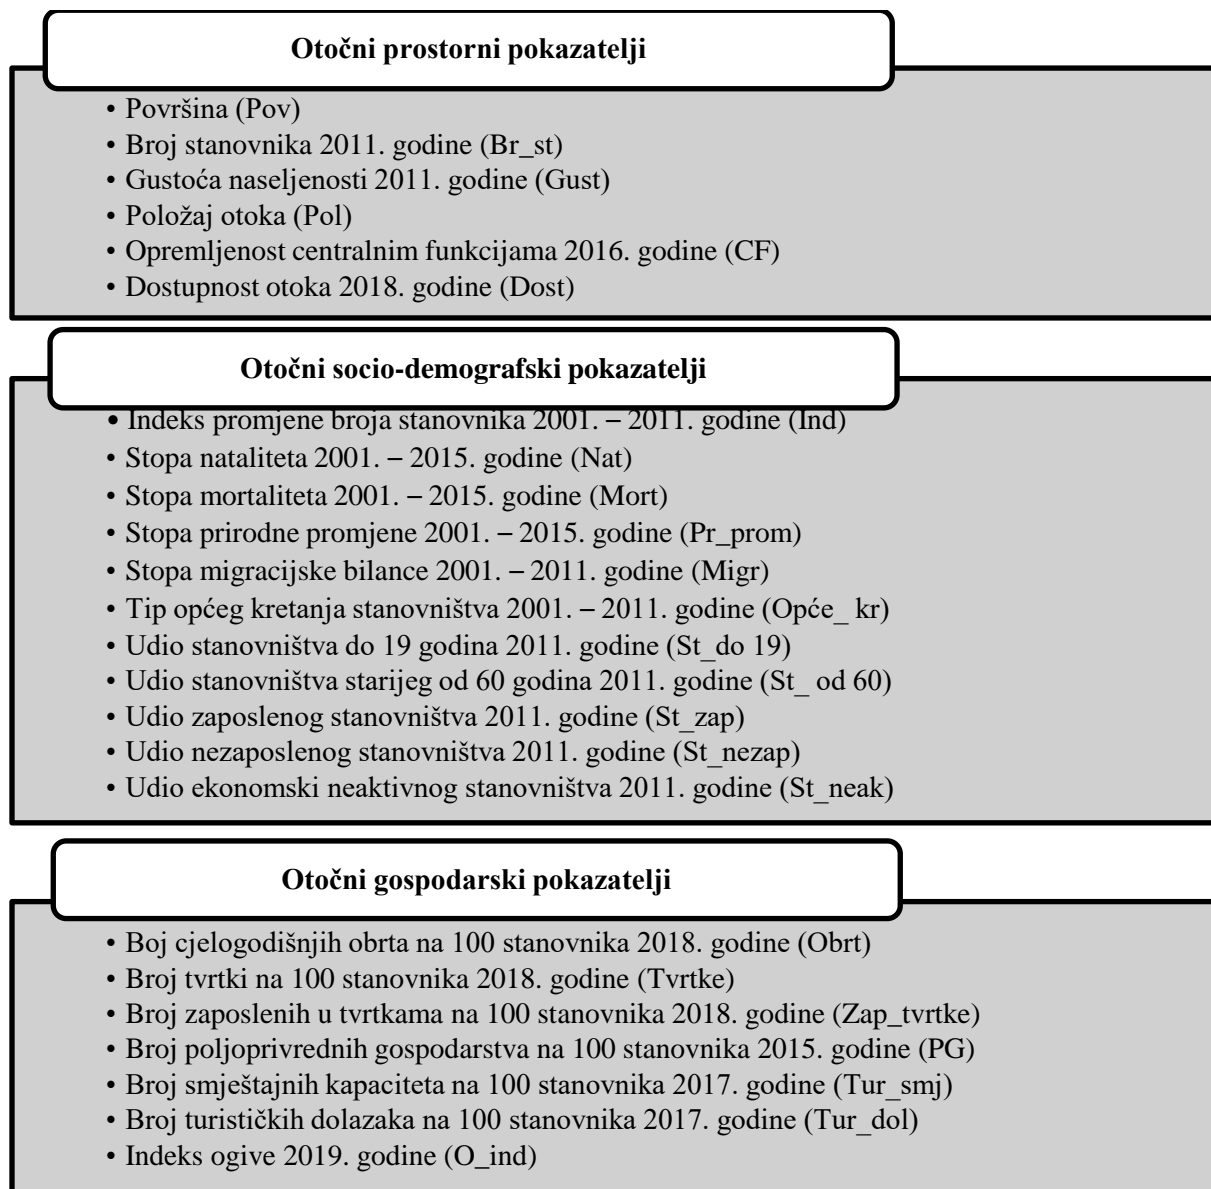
**Otočni prostorni pokazatelji**

• Površina (Pov)
• Broj stanovnika 2011. godine (Br_st)
• Gustoća naseljenosti 2011. godine (Gust)
• Položaj otoka (Pol)
• Opremljenost centralnim funkcijama 2016. godine (CF)
• Dostupnost otoka 2018. godine (Dost)

**Otočni socio-demografski pokazatelji**

• Indeks promjene broja stanovnika 2001. – 2011. godine (Ind)
• Stopa nataliteta 2001. – 2015. godine (Nat)
• Stopa mortaliteta 2001. – 2015. godine (Mort)
• Stopa prirodne promjene 2001. – 2015. godine (Pr_prom)
• Stopa migracijske bilance 2001. – 2011. godine (Migr)
• Tip općeg kretanja stanovništva 2001. – 2011. godine (Opće_ kr)
• Udio stanovništva do 19 godina 2011. godine (St_do 19)
• Udio stanovništva starijeg od 60 godina 2011. godine (St_ od 60)
• Udio zaposlenog stanovništva 2011. godine (St_zap)
• Udio nezaposlenog stanovništva 2011. godine (St_nezap)
• Udio ekonomski neaktivnog stanovništva 2011. godine (St_neak)

**Otočni gospodarski pokazatelji**

• Boj cjelogodišnjih obrta na 100 stanovnika 2018. godine (Obrt)
• Broj tvrtki na 100 stanovnika 2018. godine (Tvrtke)
• Broj zaposlenih u tvrtkama na 100 stanovnika 2018. godine (Zap_tvrtke)
• Broj poljoprivrednih gospodarstva na 100 stanovnika 2015. godine (PG)
• Broj smještajnih kapaciteta na 100 stanovnika 2017. godine (Tur_smj)
• Broj turističkih dolazaka na 100 stanovnika 2017. godine (Tur_dol)
• Indeks ogive 2019. godine (O_ind)